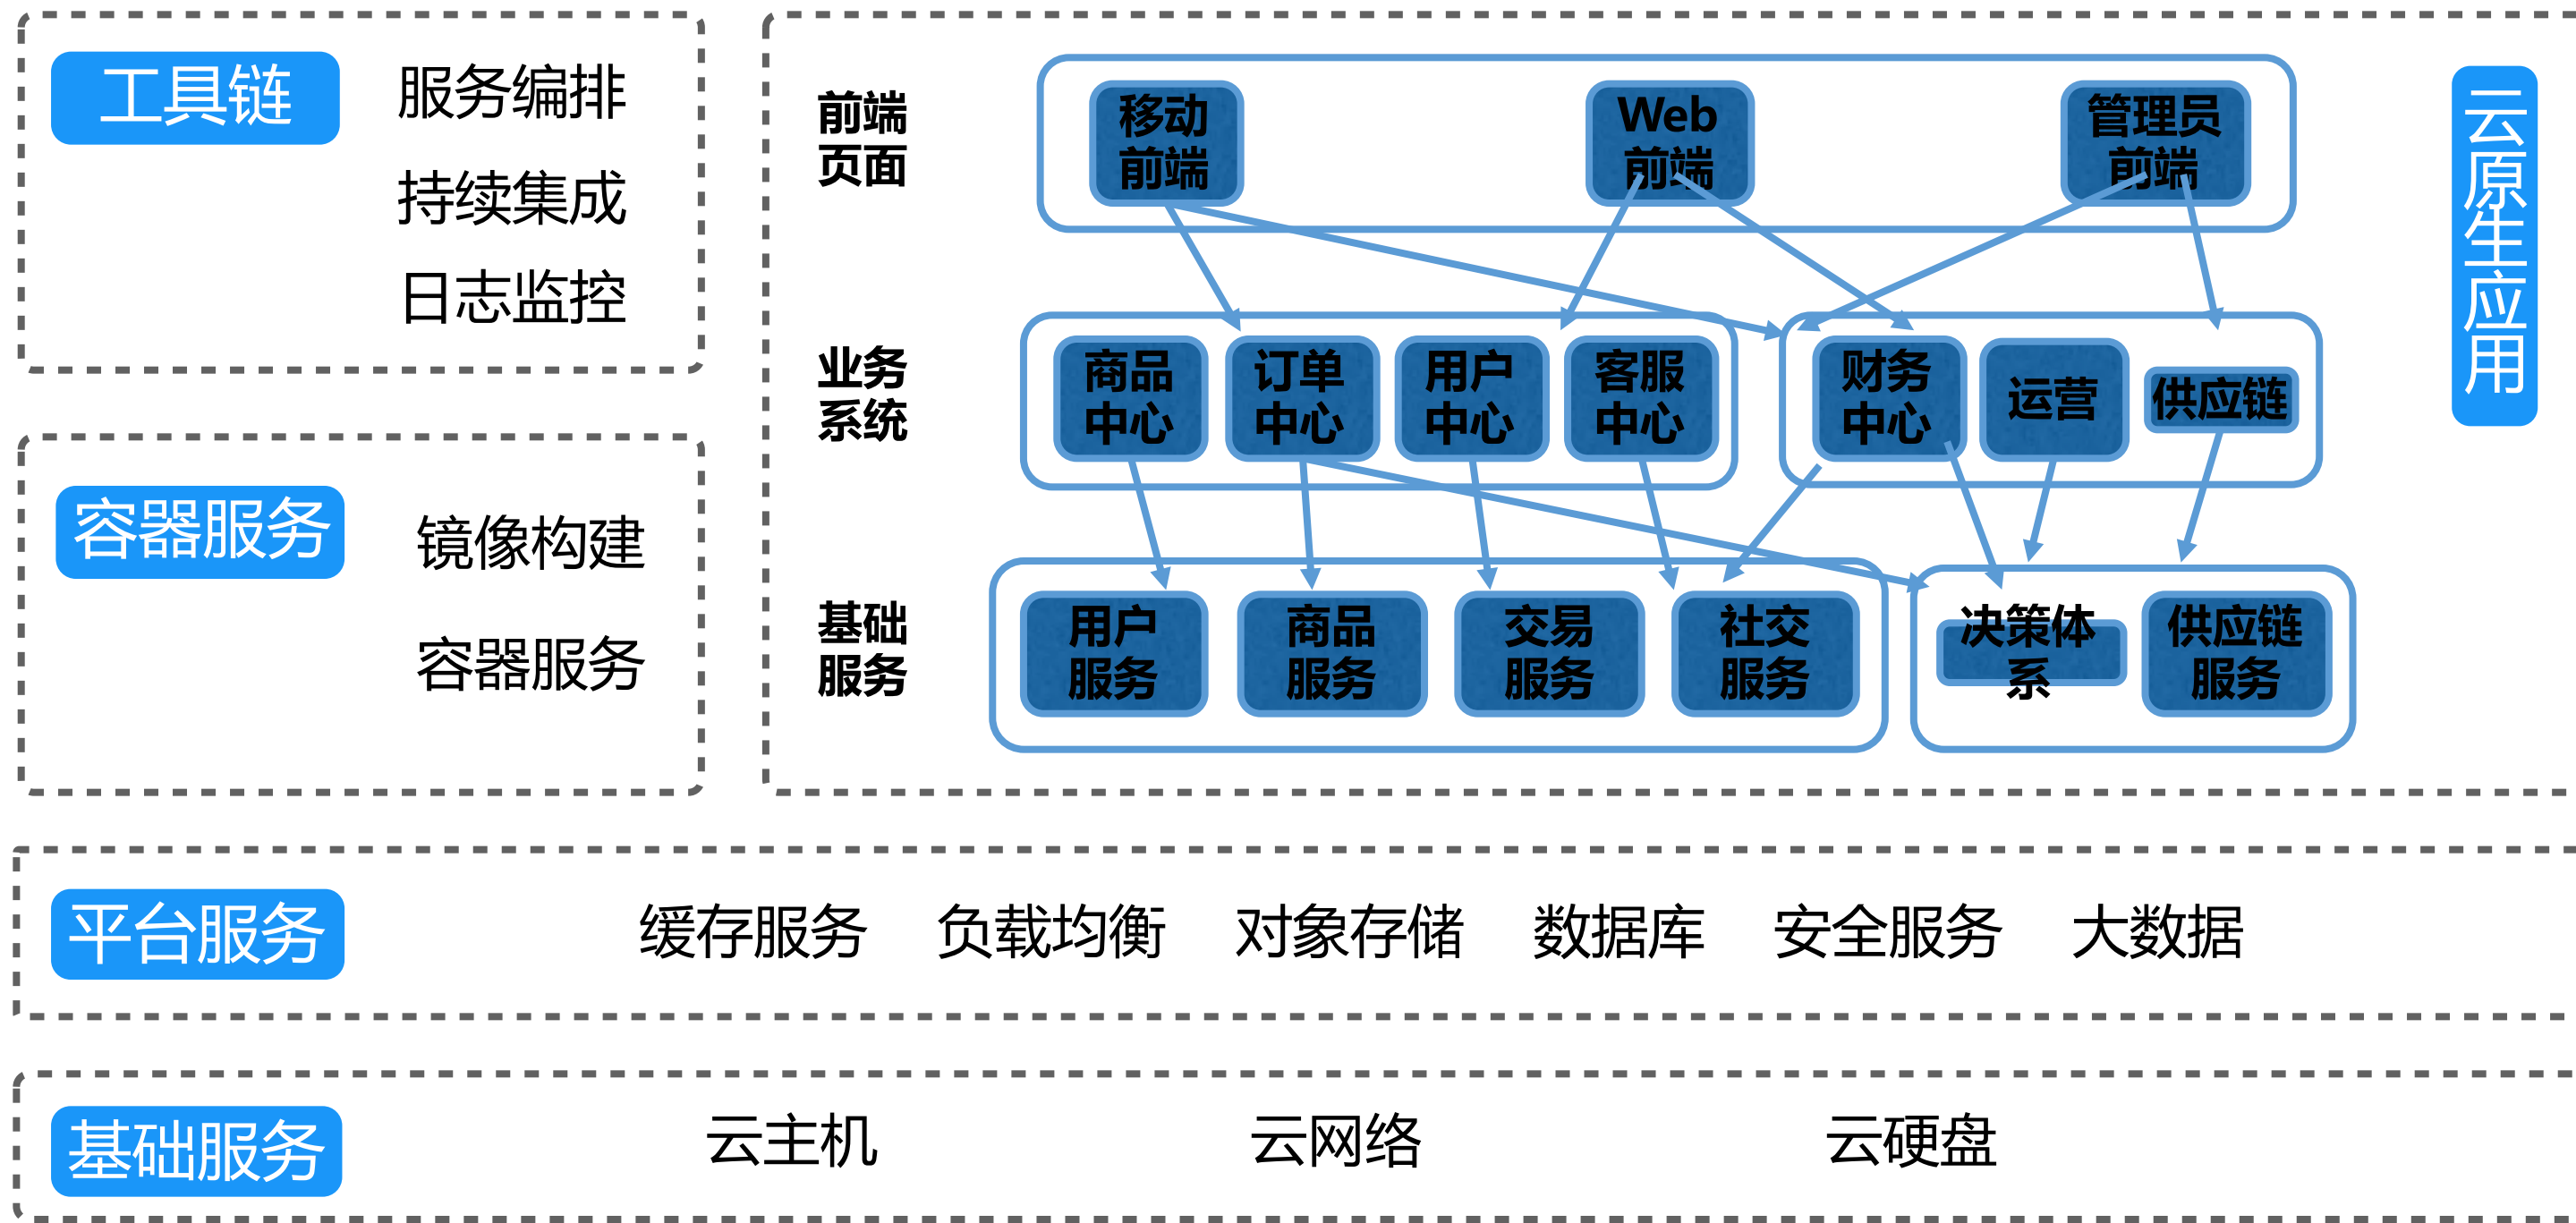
工具链
服务编排
持续集成
日志监控

容器服务
镜像构建
容器服务

前端页面
移动前端
Web前端
管理员前端

业务系统
商品中心
订单中心
用户中心
客服中心
财务中心
运营
供应链

基础服务
用户服务
商品服务
交易服务
社交服务
决策体系
供应链服务

云原生应用

平台服务
缓存服务 负载均衡 对象存储 数据库 安全服务 大数据

基础服务
云主机 云网络 云硬盘